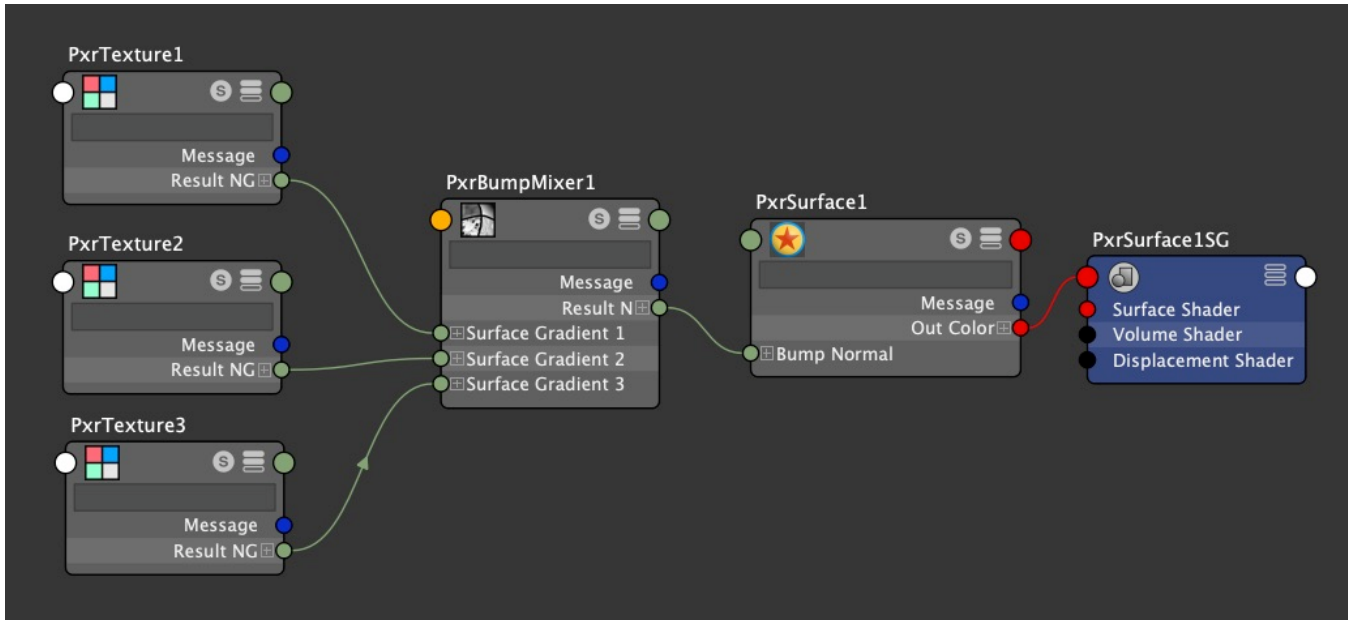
PxrTexture1
S
Message
Result NG

PxrTexture2
S
Message
Result NG

PxrTexture3
S
Message
Result NG

PxrBumpMixer1
S
Message
Result N
Surface Gradient 1
Surface Gradient 2
Surface Gradient 3

PxrSurface1
S
Message
Out Color
Bump Normal

PxrSurface1SG
Surface Shader
Volume Shader
Displacement Shader